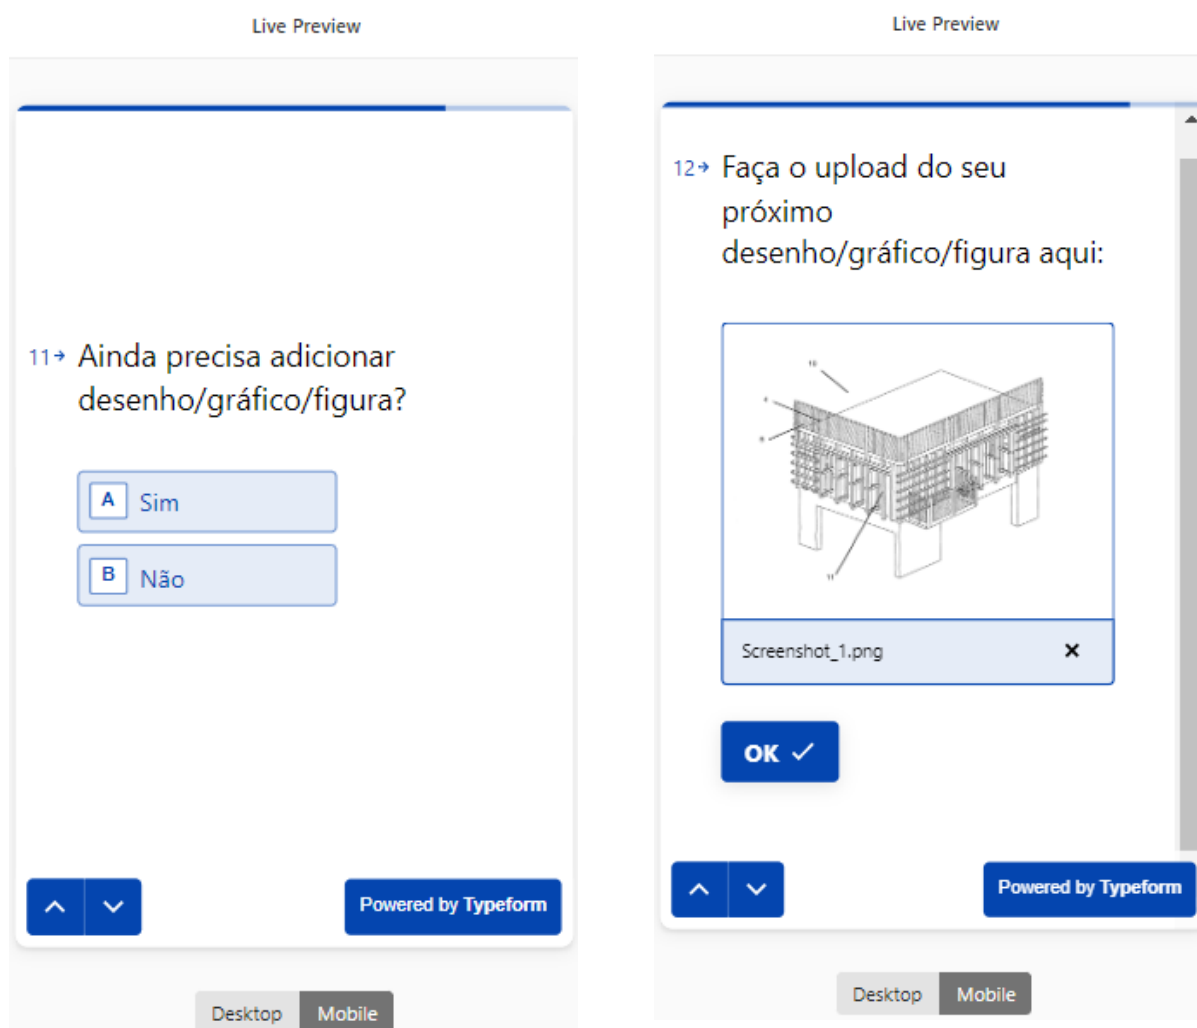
Live Preview

11→ Ainda precisa adicionar desenho/gráfico/figura?

A Sim

B Não

Powered by Typeform

Desktop Mobile

Live Preview

12→ Faça o upload do seu próximo desenho/gráfico/figura aqui:

Screenshot_1.png ×

OK ✓

Powered by Typeform

Desktop Mobile